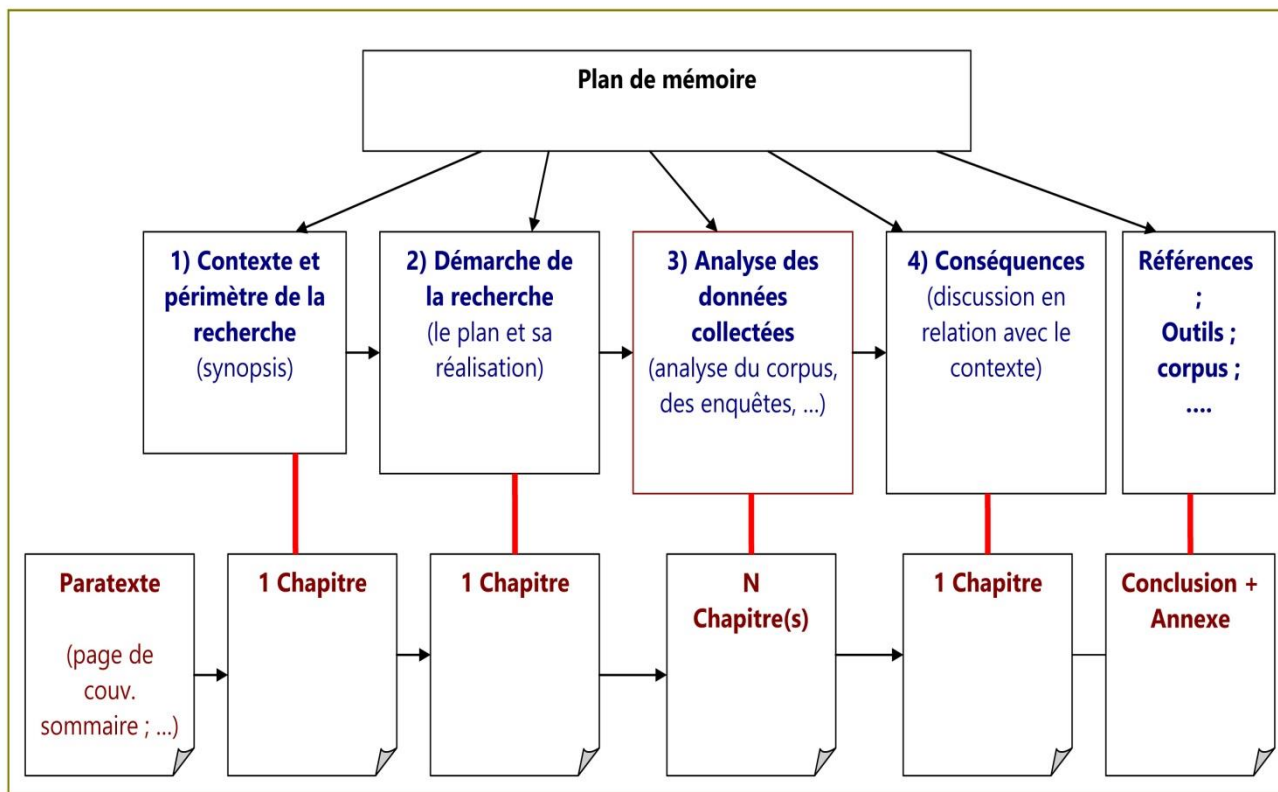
Plan de mémoire

1) Contexte et périmètre de la recherche
(synopsis)

2) Démarche de la recherche
(le plan et sa réalisation)

3) Analyse des données collectées
(analyse du corpus, des enquêtes, ...)

4) Conséquences
(discussion en relation avec le contexte)

Références ; Outils ; corpus ; ....

Paratexte
(page de couv. sommaire ; ...)

1 Chapitre

1 Chapitre

N Chapitre(s)

1 Chapitre

Conclusion + Annexe